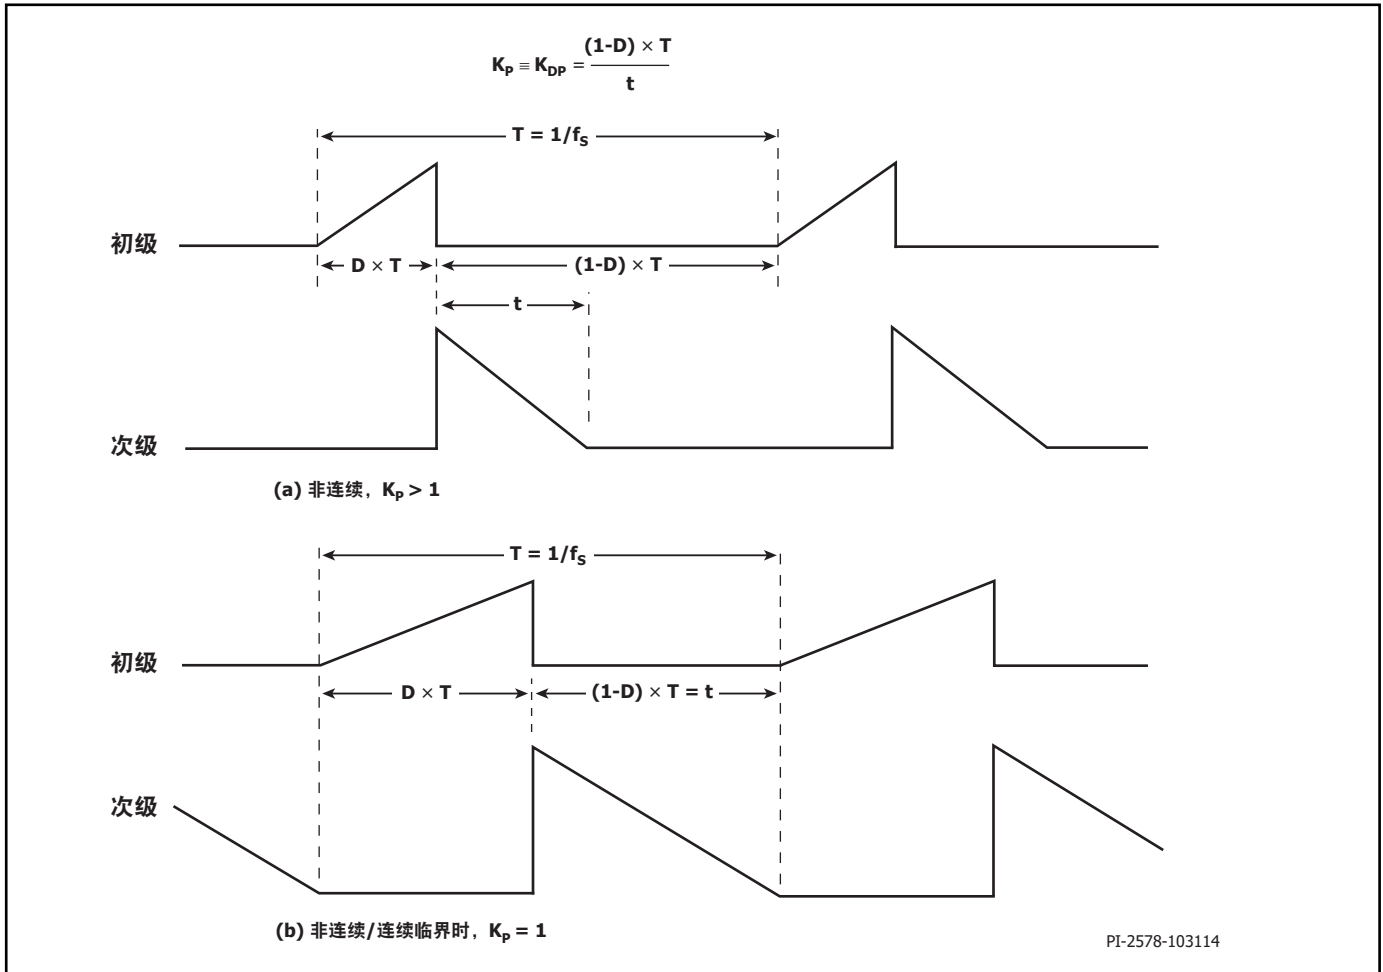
$K_P \equiv K_{DP} = \frac{(1-D) \times T}{t}$

$T = 1/f_S$

初级

$D \times T$

$(1-D) \times T$

t

次级

(a) 非连续，$K_P > 1$

$T = 1/f_S$

初级

$D \times T$

$(1-D) \times T = t$

次级

(b) 非连续/连续临界时，$K_P = 1$

PI-2578-103114